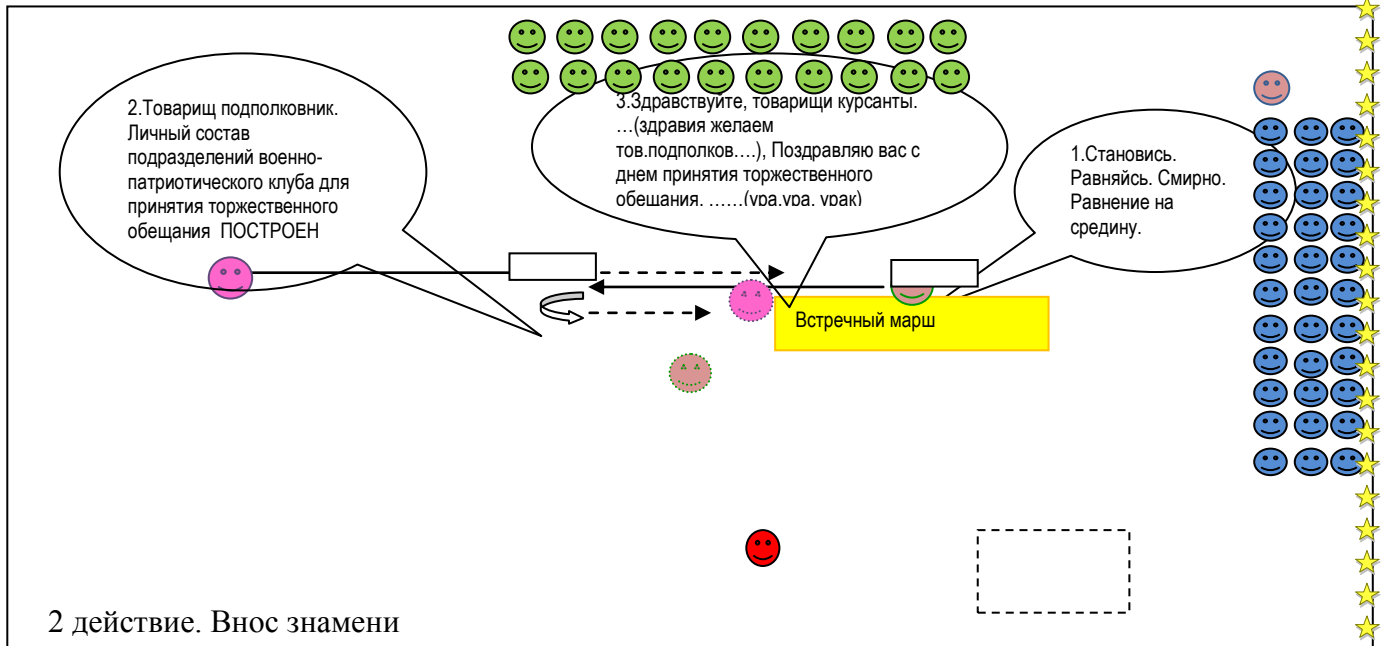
2.Товарищ подполковник. Личный состав подразделений военно-патриотического клуба для принятия торжественного обещания ПОСТРОЕН

3.Здравствуйте, товарищи курсанты. …(здравия желаем тов.подполков….), Поздравляю вас с днем принятия торжественного обещания. ……(ура,ура, ураа)

1.Становись. Равняйсь. Смирно. Равнение на средину.

Встречный марш

2 действие. Внос знамени